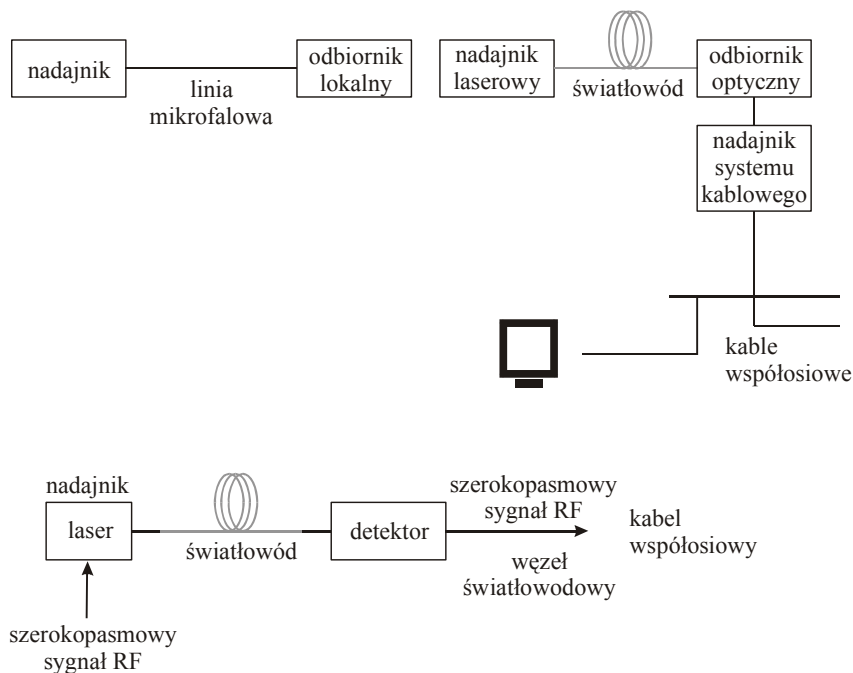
nadajnik

linia mikrofalowa

odbiornik lokalny

nadajnik laserowy

światłowód

odbiornik optyczny

nadajnik systemu kablowego

kable współosiowe

nadajnik

laser

światłowód

detektor

szerokopasmowy sygnał RF

kabel współosiowy

węzeł światłowodowy

szerokopasmowy sygnał RF